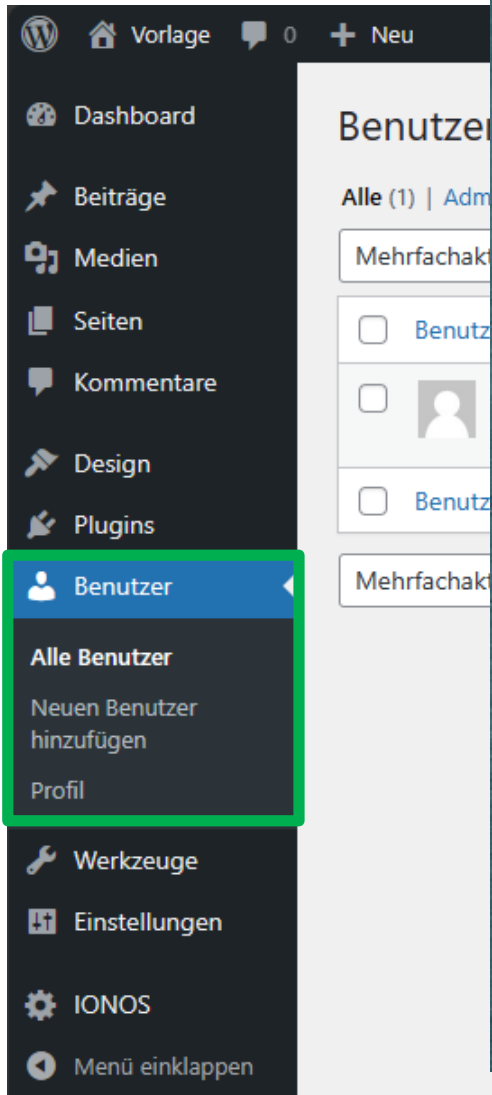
Vorlage 0 Neu

Dashboard

Beiträge

Medien

Seiten

Kommentare

Design

Plugins

Benutzer

Alle Benutzer

Neuen Benutzer hinzufügen

Profil

Werkzeuge

Einstellungen

IONOS

Menü einklappen

Benutzer

Alle (1) | Adm

Mehrfachakt

Benutz

Benutz

Mehrfachakt